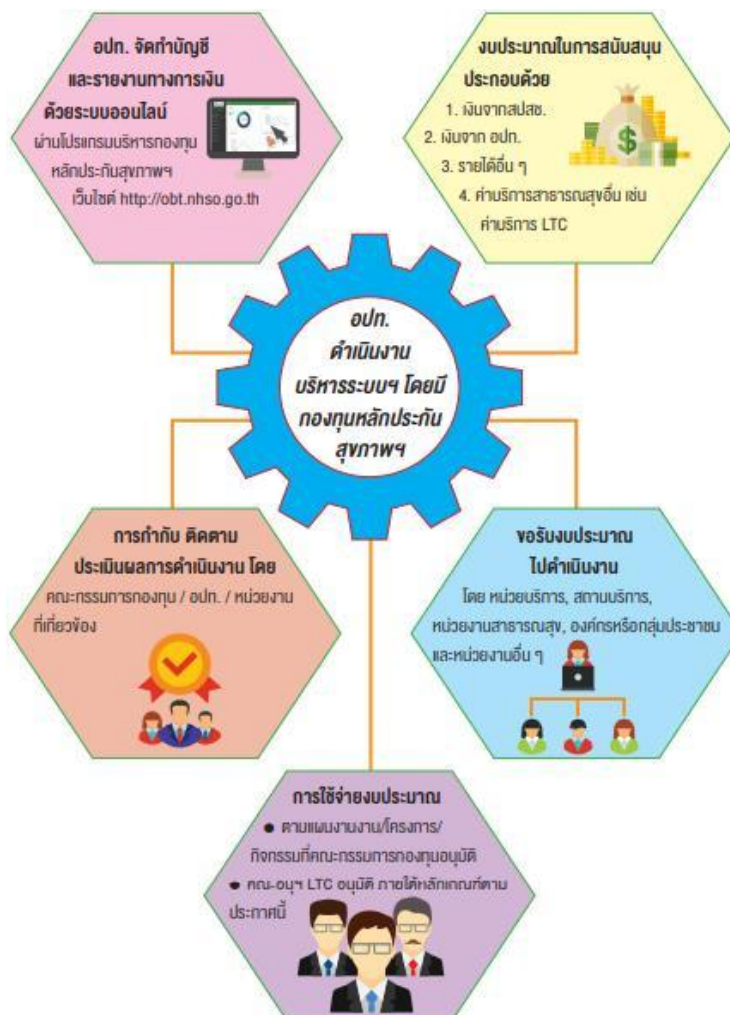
อปท. จัดทำบัญชี และรายงานทางการเงิน ด้วยระบบออนไลน์

ผ่านโปรแกรมบริหารกองทุนหลักประกันสุขภาพฯ เว็บไซต์ http://obt.nhso.go.th

งบประมาณในการสนับสนุน ประกอบด้วย

1. เงินจากสปสช.
2. เงินจาก อปท.
3. รายได้อื่น ๆ
4. ค่าบริการสาธารณสุขอื่น เช่น ค่าบริการ LTC

อปท. ดำเนินงาน บริหารระบบฯ โดยมี กองทุนหลักประกัน สุขภาพฯ

การกำกับ ติดตาม ประเมินผลการดำเนินงาน โดย

คณะกรรมการกองทุน / อปท. / หน่วยงานที่เกี่ยวข้อง

ขอรับงบประมาณ ไปดำเนินงาน

โดย หน่วยบริการ, สถานบริการ, หน่วยงานสาธารณสุข, องค์กรหรือกลุ่มประชาชน และหน่วยงานอื่น ๆ

การใช้จ่ายงบประมาณ

● ตามแผนงาน/โครงการ/กิจกรรมที่คณะกรรมการกองทุนอนุมัติ

● คณะอนุฯ LTC อนุมัติ ภายใต้หลักเกณฑ์ตามประกาศนี้